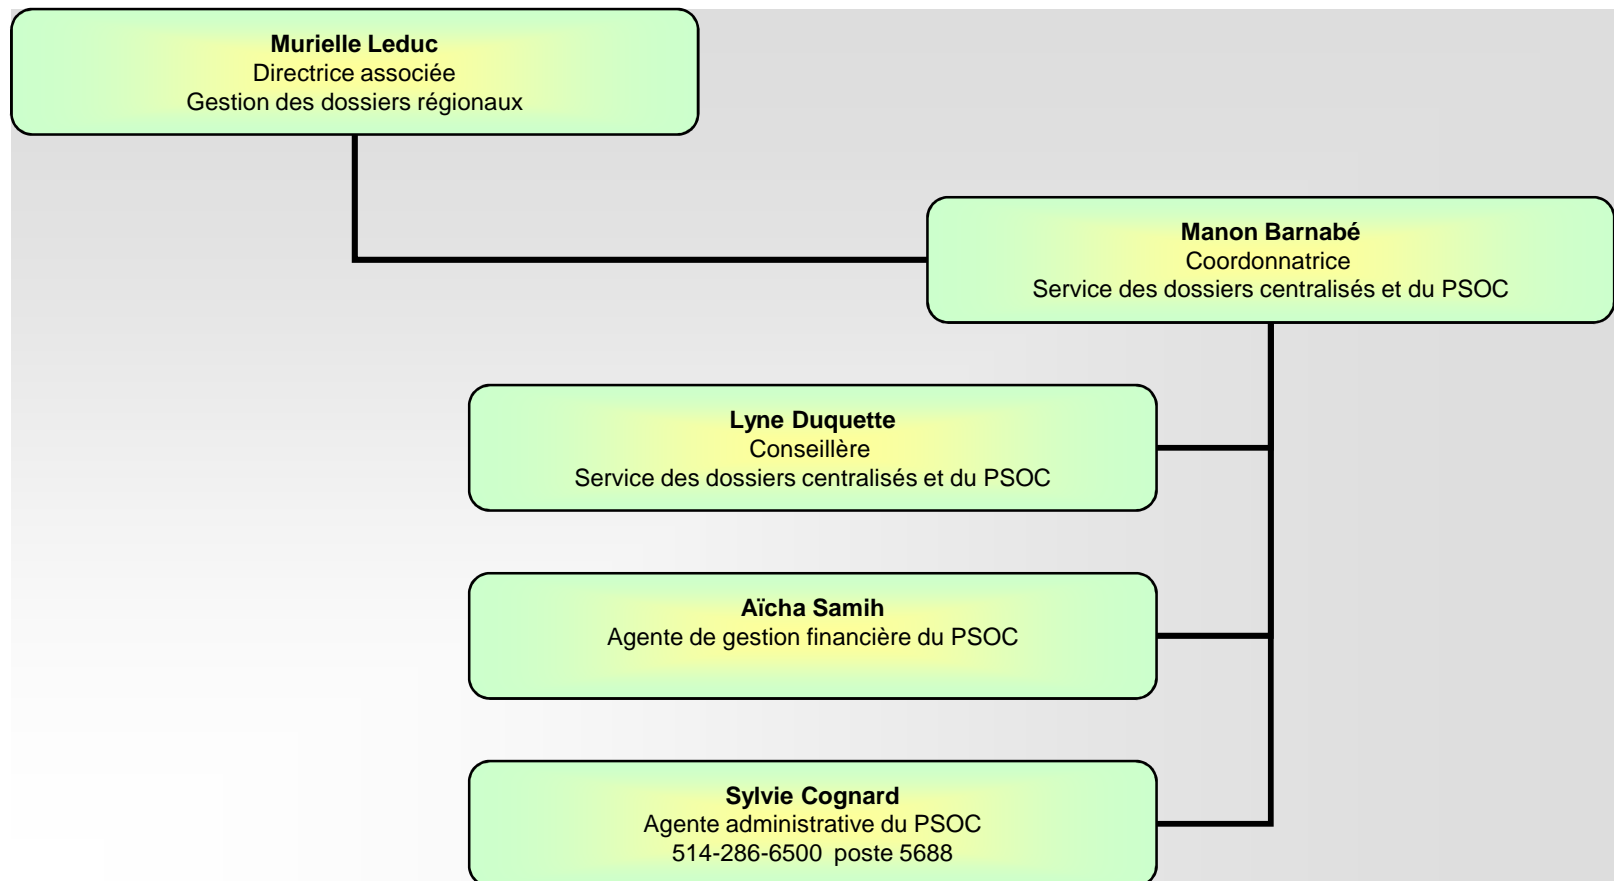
**Murielle Leduc**
Directrice associée
Gestion des dossiers régionaux

**Manon Barnabé**
Coordonnatrice
Service des dossiers centralisés et du PSOC

**Lyne Duquette**
Conseillère
Service des dossiers centralisés et du PSOC

**Aïcha Samih**
Agente de gestion financière du PSOC

**Sylvie Cognard**
Agente administrative du PSOC
514-286-6500 poste 5688